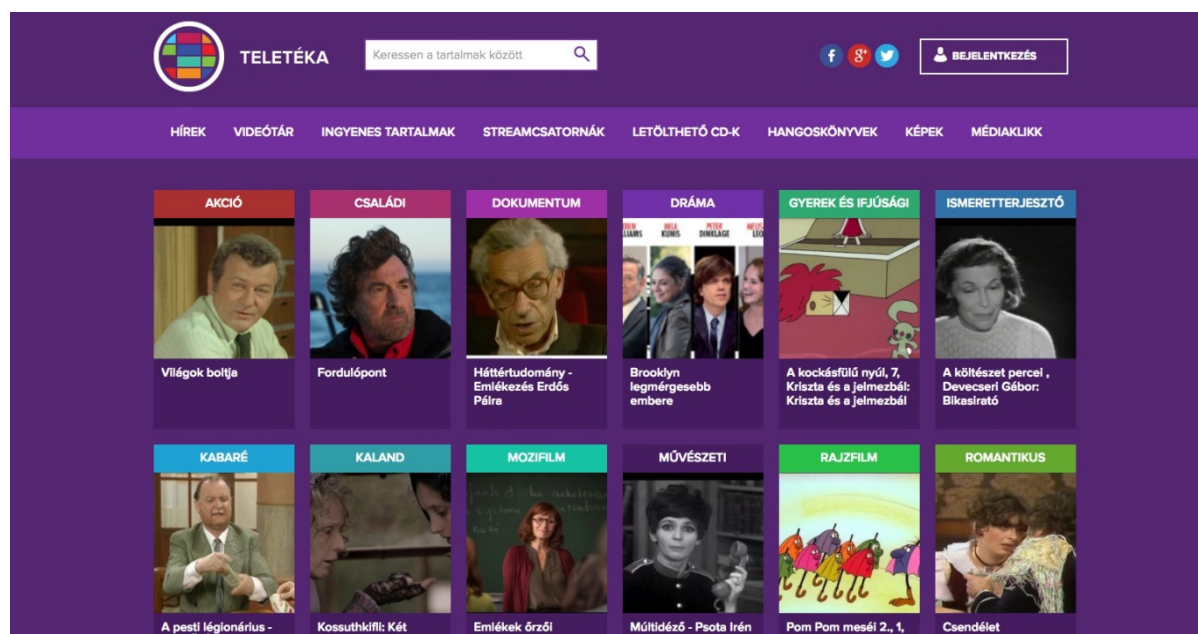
TELETÉKA

Keressen a tartalmak között

BEJELENTKEZÉS

HÍREK VIDEÓTÁR INGYENES TARTALMAK STREAMCSATORNÁK LETÖLTHETŐ CD-K HANGOSKÖNYVEK KÉPEK MÉDIAKLIKK

AKCIÓ
Világok boltja

CSALÁDI
Fordulópont

DOKUMENTUM
Háttértudomány - Emlékezés Erdős Pálra

DRÁMA
Brooklyn legmérgesebb embere

GYEREK ÉS IFJÚSÁGI
A kockásfülű nyúl, 7, Kriszta és a jelmezbál: Kriszta és a jelmezbál

ISMERETTERJESZTŐ
A költészet percei , Devecseri Gábor: Bikasirató

KABARÉ
A pesti légionárius -

KALAND
Kossuthkifli: Két

MOZIFILM
Emlékek őrzői

MŰVÉSZETI
Múltidéző - Psota Irén

RAJZFILM
Pom Pom meséi 2., 1,

ROMANTIKUS
Csendélet